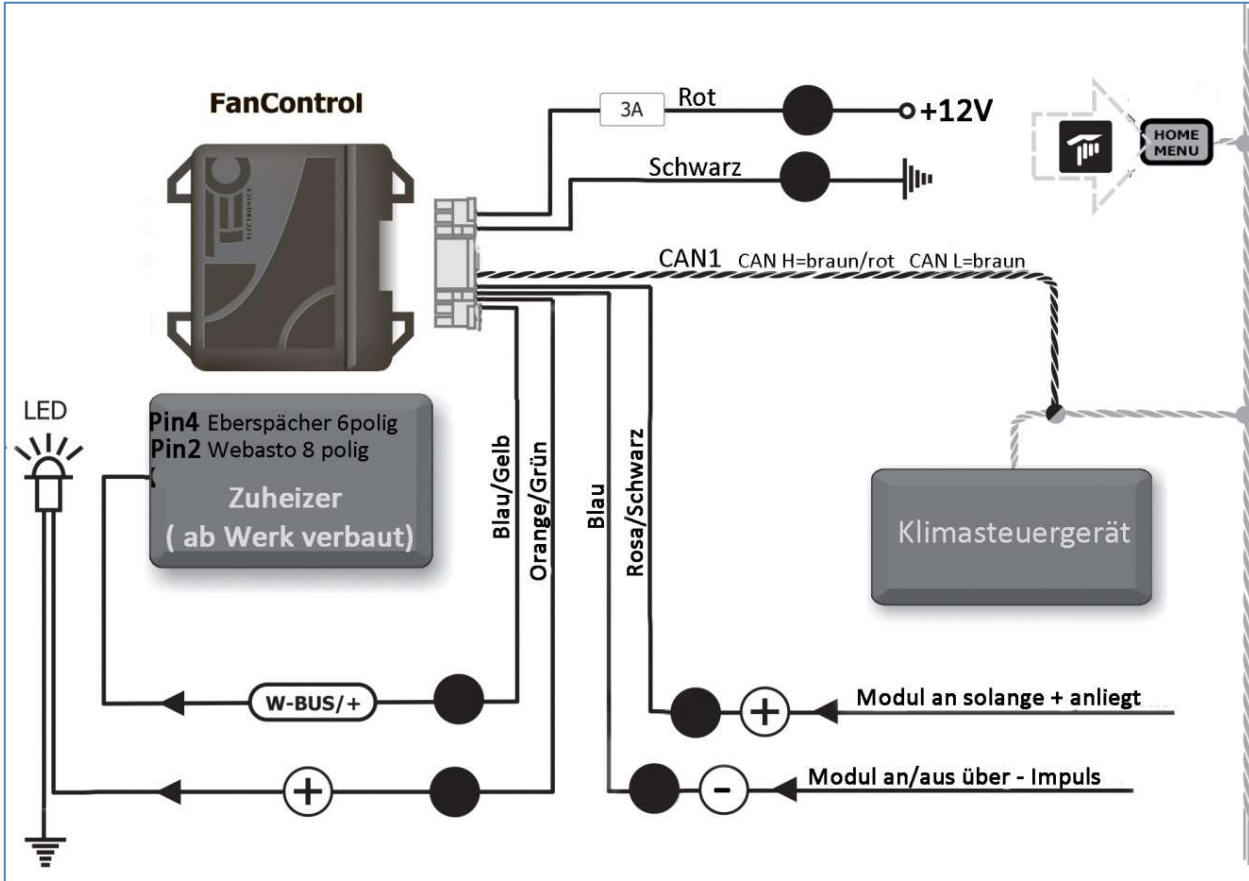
FanControl

3A Rot +12V

Schwarz

HOME MENU

CAN1 CAN H=braun/rot CAN L=braun

LED

Pin4 Eberspächer 6polig
Pin2 Webasto 8 polig

Zuheizer
( ab Werk verbaut)

Blau/Gelb

Orange/Grün

Blau

Rosa/Schwarz

Klimasteuergerät

W-BUS/+

+

Modul an solange + anliegt

−

Modul an/aus über - Impuls

+